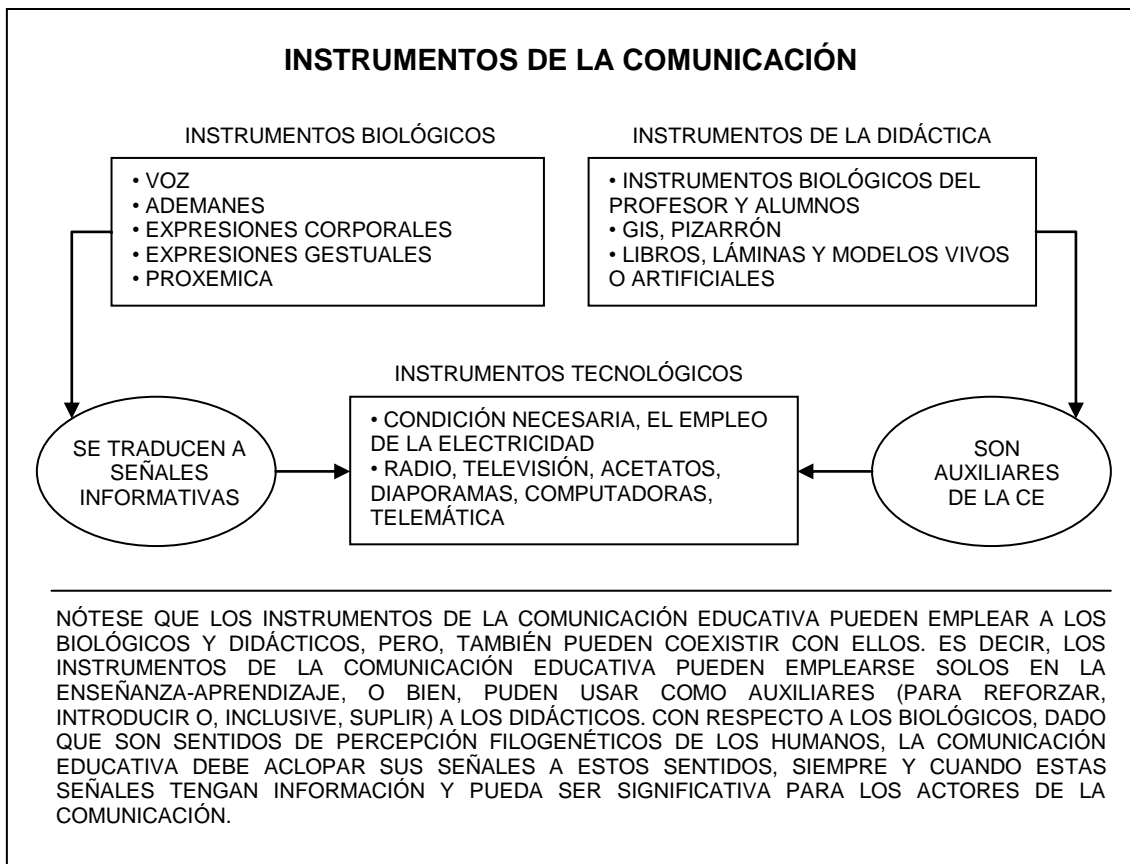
INSTRUMENTOS DE LA COMUNICACIÓN

INSTRUMENTOS BIOLÓGICOS

• VOZ
• ADEMANES
• EXPRESIONES CORPORALES
• EXPRESIONES GESTUALES
• PROXEMICA

INSTRUMENTOS DE LA DIDÁCTICA

• INSTRUMENTOS BIOLÓGICOS DEL PROFESOR Y ALUMNOS
• GIS, PIZARRÓN
• LIBROS, LÁMINAS Y MODELOS VIVOS O ARTIFICIALES

INSTRUMENTOS TECNOLÓGICOS

SE TRADUCEN A SEÑALES INFORMATIVAS

• CONDICIÓN NECESARIA, EL EMPLEO DE LA ELECTRICIDAD
• RADIO, TELEVISIÓN, ACETATOS, DIAPORAMAS, COMPUTADORAS, TELEMÁTICA

SON AUXILIARES DE LA CE

NÓTESE QUE LOS INSTRUMENTOS DE LA COMUNICACIÓN EDUCATIVA PUEDEN EMPLEAR A LOS BIOLÓGICOS Y DIDÁCTICOS, PERO, TAMBIÉN PUEDEN COEXISTIR CON ELLOS. ES DECIR, LOS INSTRUMENTOS DE LA COMUNICACIÓN EDUCATIVA PUEDEN EMPLEARSE SOLOS EN LA ENSEÑANZA-APRENDIZAJE, O BIEN, PUDEN USAR COMO AUXILIARES (PARA REFORZAR, INTRODUCIR O, INCLUSIVE, SUPLIR) A LOS DIDÁCTICOS. CON RESPECTO A LOS BIOLÓGICOS, DADO QUE SON SENTIDOS DE PERCEPCIÓN FILOGENÉTICOS DE LOS HUMANOS, LA COMUNICACIÓN EDUCATIVA DEBE ACLOPAR SUS SEÑALES A ESTOS SENTIDOS, SIEMPRE Y CUANDO ESTAS SEÑALES TENGAN INFORMACIÓN Y PUEDA SER SIGNIFICATIVA PARA LOS ACTORES DE LA COMUNICACIÓN.